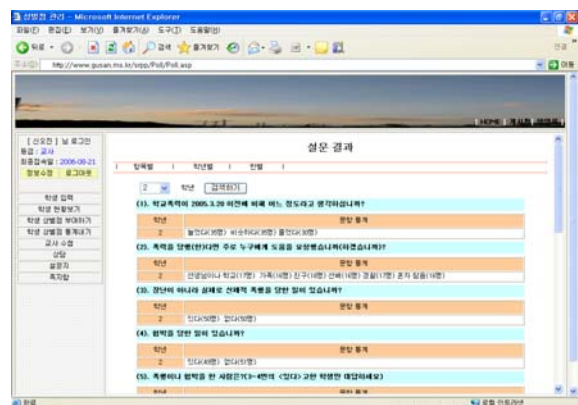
상벌점 관리 - Microsoft Internet Explorer

파일(F) 편집(E) 보기(V) 즐겨찾기(A) 도구(T) 도움말(H)

뒤로 · 검색 즐겨찾기

주소(D) http://www.gusan.ms.kr/sepp/Poll/Poll.asp

이동

HOME

[ 신오진 ] 님 로그인
등급 : 교사
최종접속일 : 2006-08-21
정보수정 로그아웃

학생 입력
학생 현황보기
학생 상벌점 부여하기
학생 상벌점 통계보기
교사 수정
상담
설문지
폭력함

설문 결과

항목별 | 학년별 | 반별 |

2 학년 검색하기

(1). 학교폭력이 2005.3.28 이전에 비해 어느 정도라고 생각하십니까?

| 학년 | 문항 통계 |
|---|---|
| 2 | 늘었다(3명) 비슷하다(3명) 줄었다(3명) |

(2). 폭력을 당했(한)다면 주로 누구에게 도움을 요청했습니까(하겠습니까)?

| 학년 | 문항 통계 |
|---|---|
| 2 | 선생님이나 학교(1명) 가족(1명) 친구(1명) 선배(1명) 경찰(1명) 혼자 참음(1명) |

(3). 장난이 아니라 실제로 신체적 폭행을 당한 일이 있습니까?

| 학년 | 문항 통계 |
|---|---|
| 2 | 있다(5명) 없다(5명) |

(4). 협박을 당한 일이 있습니까?

| 학년 | 문항 통계 |
|---|---|
| 2 | 있다(4명) 없다(5명) |

(5). 폭행이나 협박을 한 사람은?(3~4번의 <있다> 고한 학생만 대답하세요)

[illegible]

완료 로컬 인트라넷